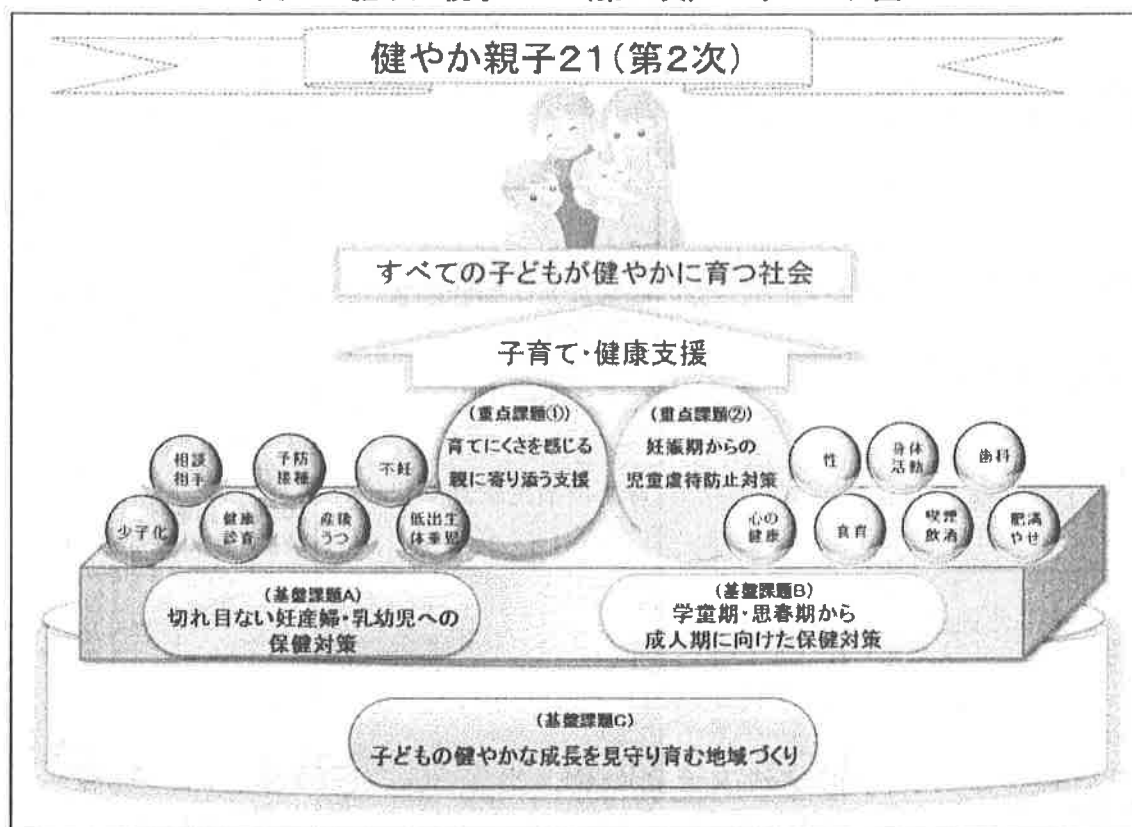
健やか親子21（第2次）

すべての子どもが健やかに育つ社会

子育て・健康支援

（重点課題①）
育てにくさを感じる親に寄り添う支援

（重点課題②）
妊娠期からの児童虐待防止対策

相談相手

予防接種

不妊

少子化

健康診査

産後うつ

低出生体重児

性

身体活動

歯科

心の健康

食育

喫煙飲酒

肥満やせ

（基盤課題A）
切れ目ない妊産婦・乳幼児への保健対策

（基盤課題B）
学童期・思春期から成人期に向けた保健対策

（基盤課題C）
子どもの健やかな成長を見守り育む地域づくり